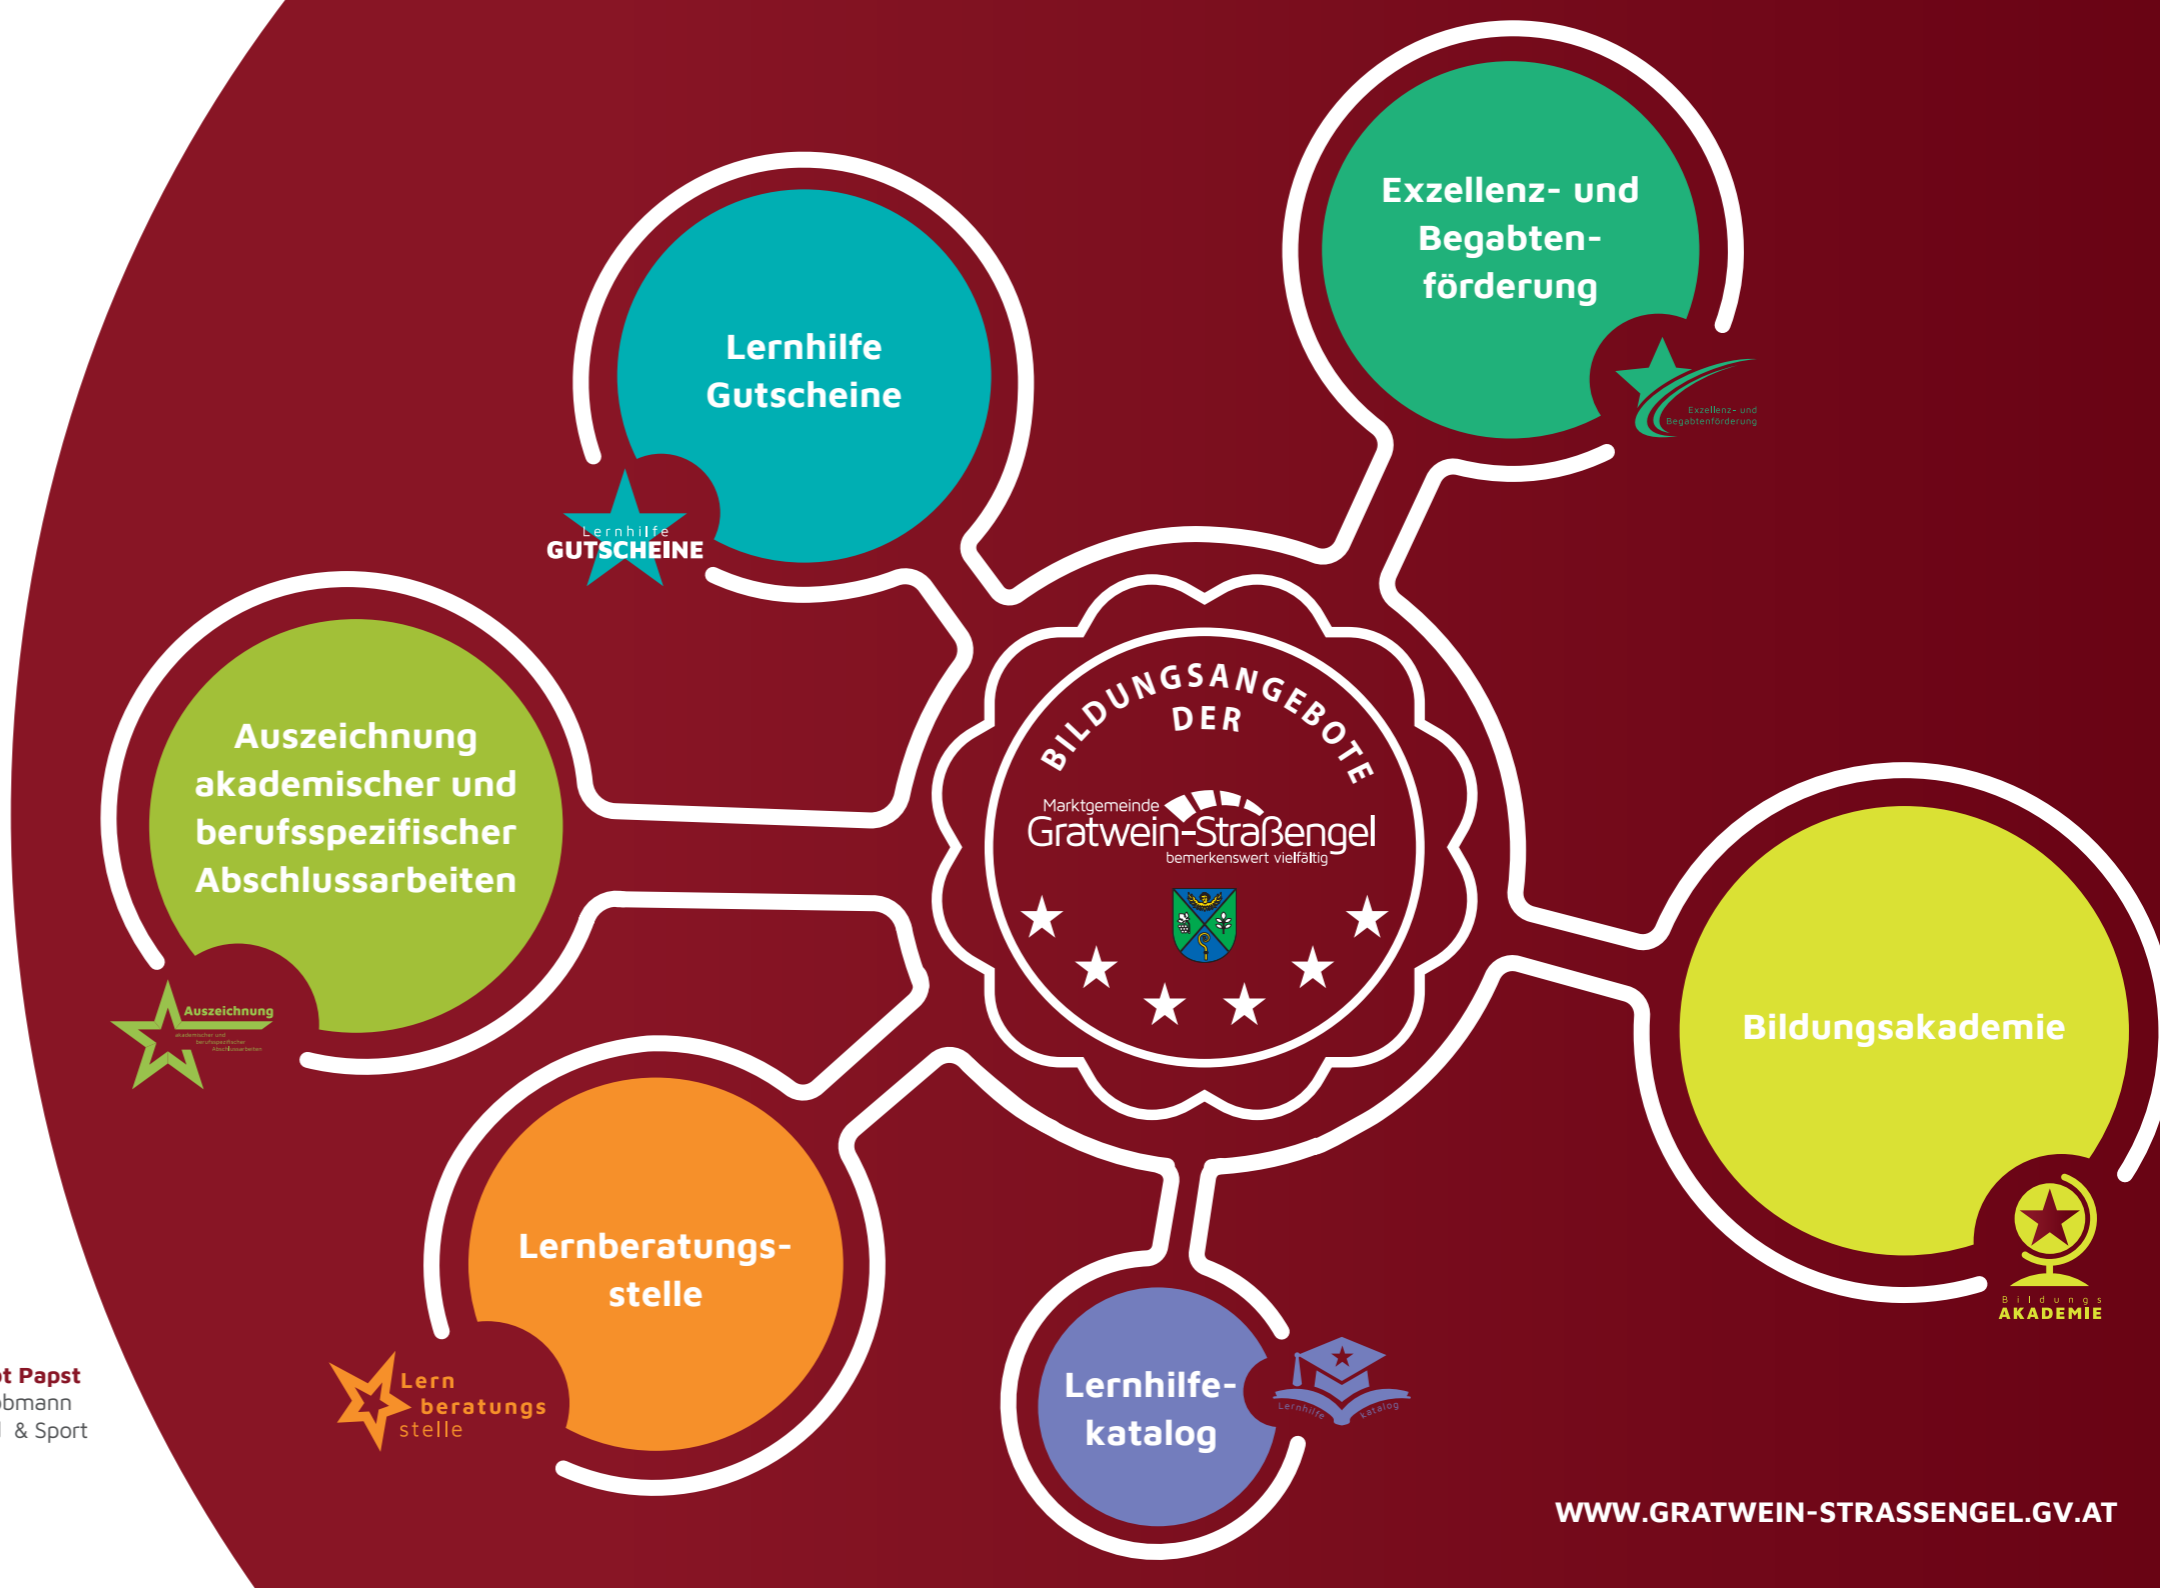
Lernhilfe Gutscheine

Lernhilfe
GUTSCHEINE

Exzellenz- und Begabten-förderung

Exzellenz- und Begabtenförderung

Auszeichnung akademischer und berufsspezifischer Abschlussarbeiten

Auszeichnung
akademischer und berufsspezifischer Abschlussarbeiten

BILDUNGSANGEBOTE DER

Marktgemeinde
Gratwein-Straßengel
bemerkenswert vielfältig

Bildungsakademie

Bildungs
AKADEMIE

Lernberatungs-stelle

Lern
beratungs
stelle

Lernhilfe-katalog

Lernhilfe katalog

t Papst
bmann
& Sport

WWW.GRATWEIN-STRASSENGEL.GV.AT